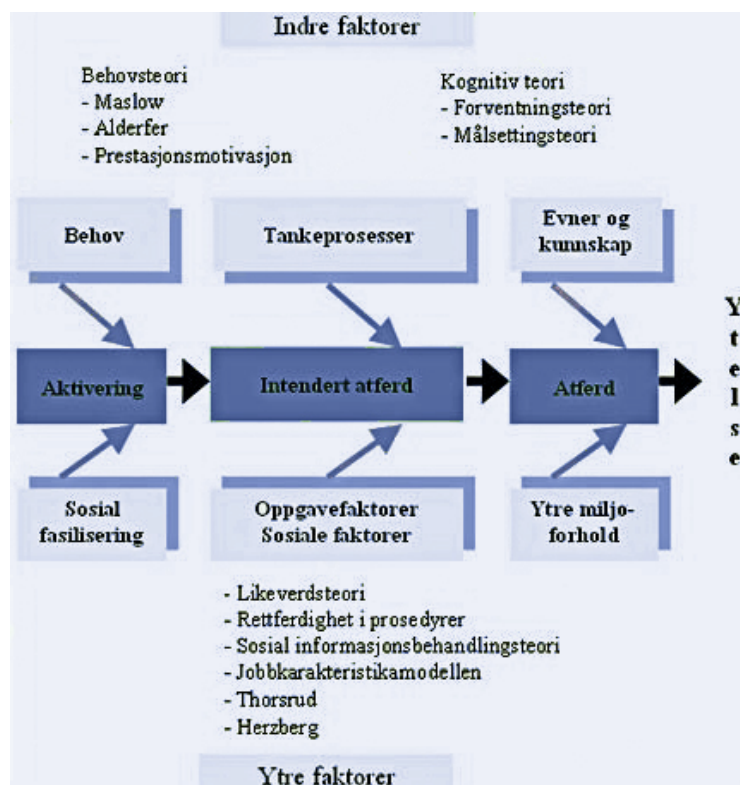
Indre faktorer

Behovsteori
- Maslow
- Alderfer
- Prestasjonsmotivasjon

Kognitiv teori
- Forventningsteori
- Målsettingsteori

Behov

Tankeprosesser

Evner og kunnskap

Aktivering

Intendert atferd

Atferd

Y t e l s e

Sosial fasilisering

Oppgavefaktorer
Sosiale faktorer

Ytre miljøforhold

- Likeverdsteori
- Rettferdighet i prosedyrer
- Sosial informasjonsbehandlingsteori
- Jobbkarakteristikamodellen
- Thorsrud
- Herzberg

Ytre faktorer